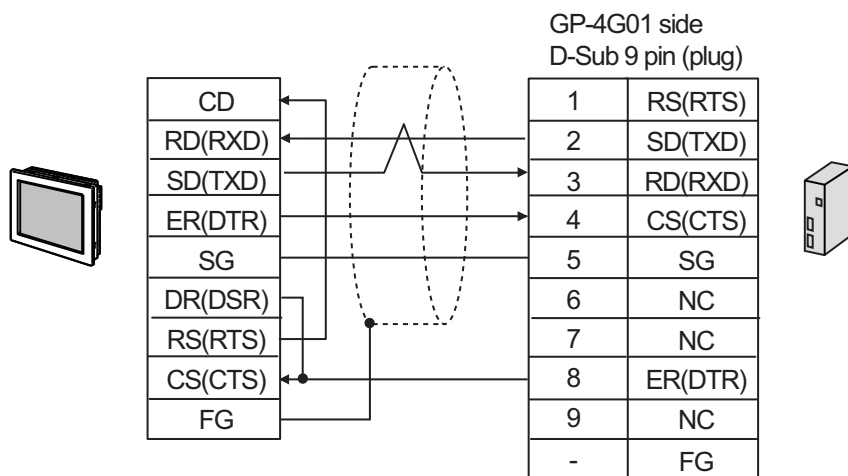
GP-4G01 side
D-Sub 9 pin (plug)

CD
RD(RXD)
SD(TXD)
ER(DTR)
SG
DR(DSR)
RS(RTS)
CS(CTS)
FG

| 1 | RS(RTS) |
|---|---|
| 2 | SD(TXD) |
| 3 | RD(RXD) |
| 4 | CS(CTS) |
| 5 | SG |
| 6 | NC |
| 7 | NC |
| 8 | ER(DTR) |
| 9 | NC |
| - | FG |